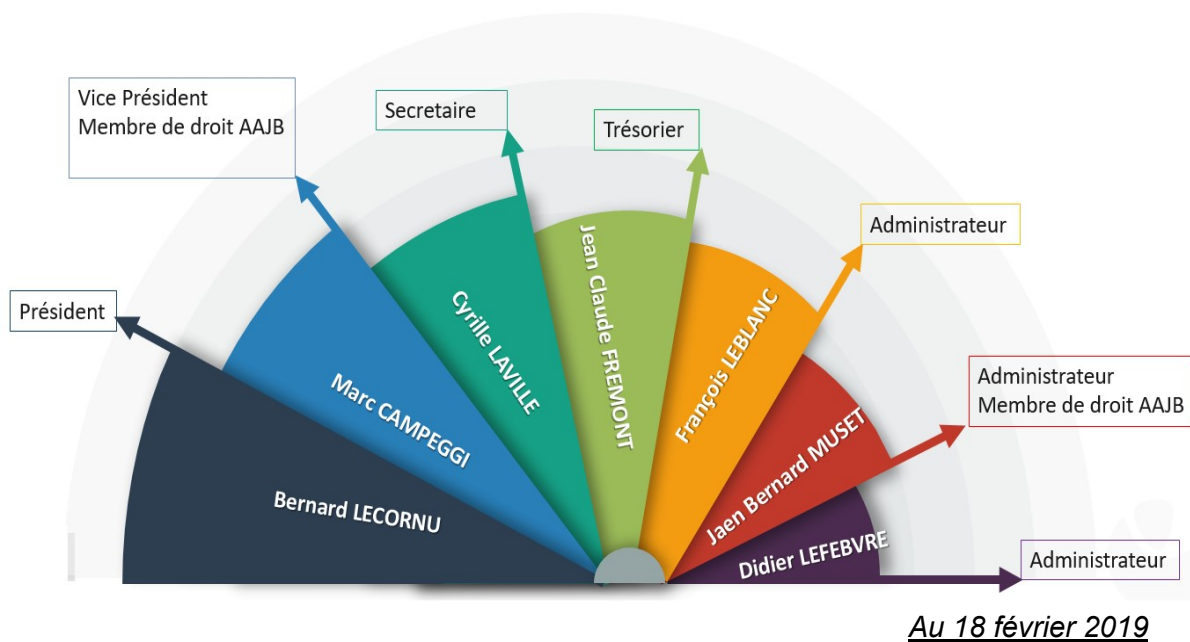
Vice Président
Membre de droit AAJB

Secretaire

Trésorier

Administrateur

Président

Administrateur
Membre de droit AAJB

Administrateur

Bernard LECORNU

Marc CAMPEGGI

Cyrille LAVILLE

Jean Claude FREMONT

François LEBLANC

Jaen Bernard MUSET

Didier LEFEBVRE

Au 18 février 2019